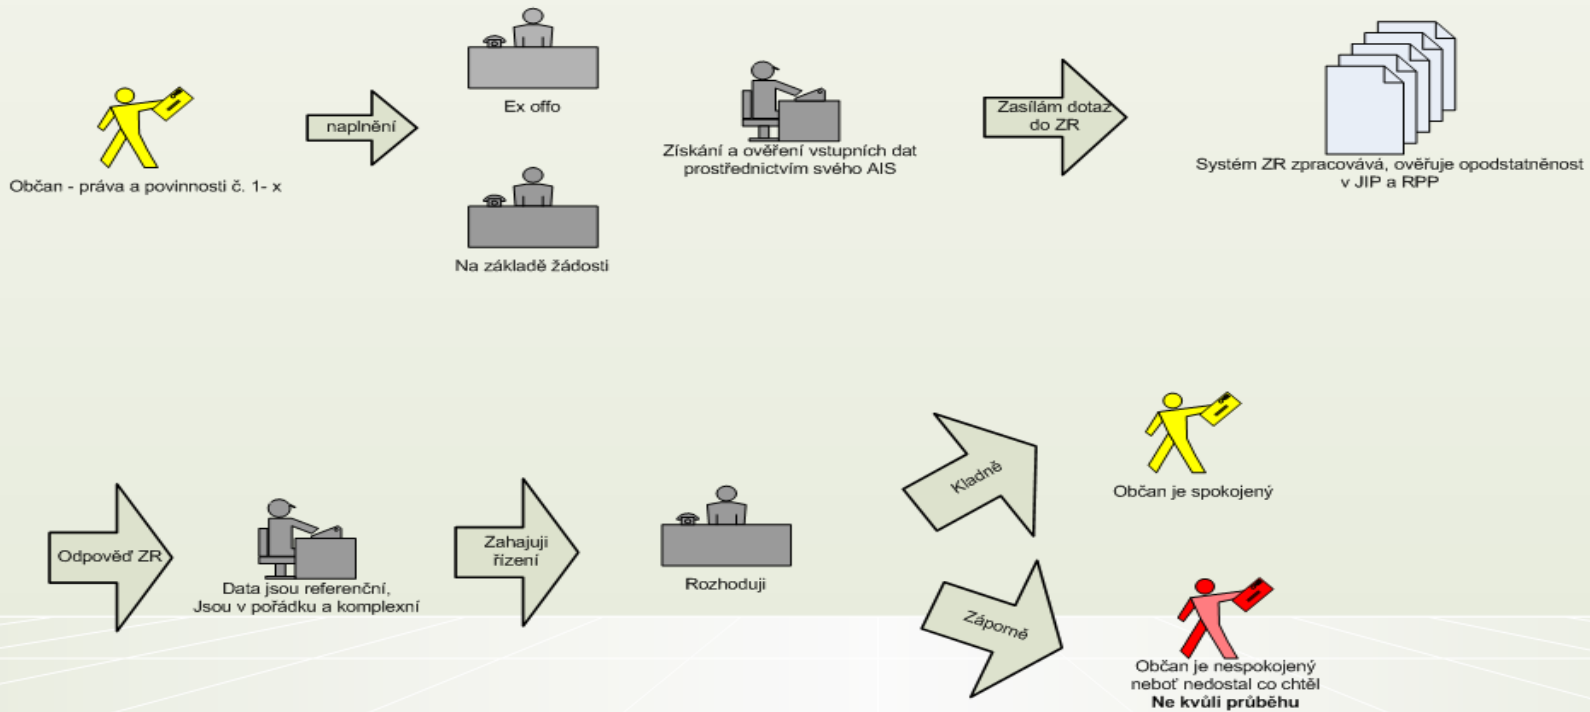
Občan - práva a povinnosti č. 1- x

naplnění

Ex offo

Na základě žádosti

Získání a ověření vstupních dat prostřednictvím svého AIS

Zasílám dotaz do ZR

Systém ZR zpracovává, ověřuje opodstatněnost v JIP a RPP

Odpověď ZR

Data jsou referenční, Jsou v pořádku a komplexní

Zahajuji řízení

Rozhoduji

Kladně

Záporně

Občan je spokojený

Občan je nespokojený neboť nedostal co chtěl
**Ne kvůli průběhu**